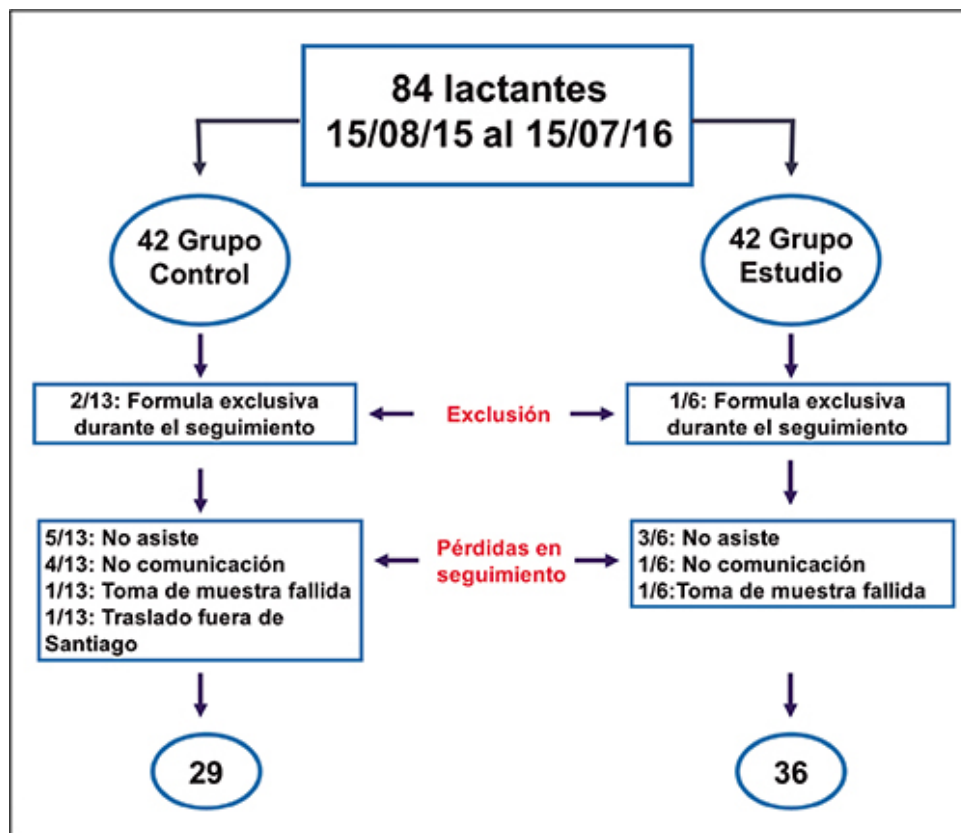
84 lactantes
15/08/15 al 15/07/16

42 Grupo Control

42 Grupo Estudio

2/13: Formula exclusiva durante el seguimiento

Exclusión

1/6: Formula exclusiva durante el seguimiento

5/13: No asiste
4/13: No comunicación
1/13: Toma de muestra fallida
1/13: Traslado fuera de Santiago

Pérdidas en seguimiento

3/6: No asiste
1/6: No comunicación
1/6:Toma de muestra fallida

29

36